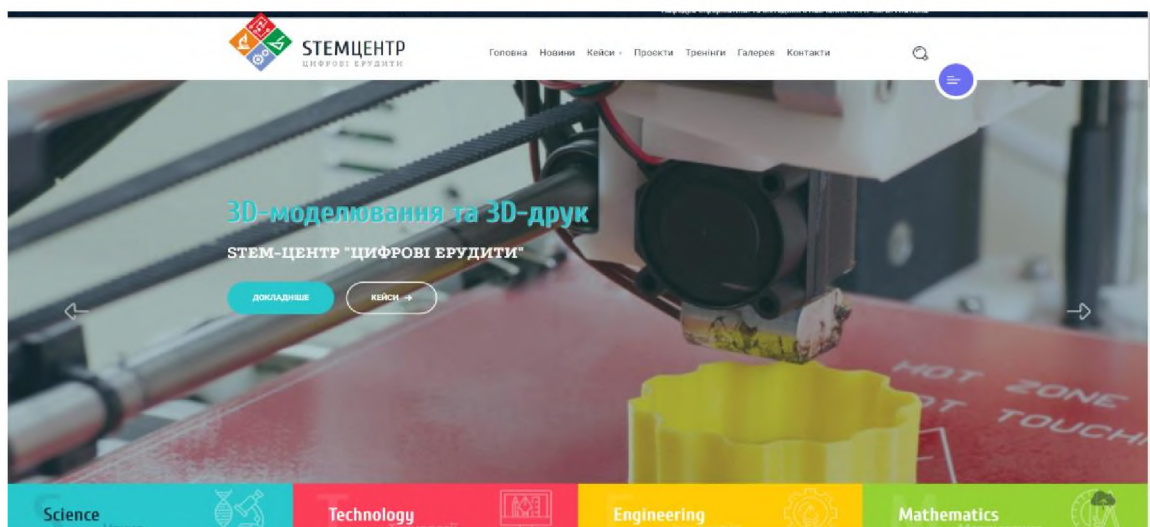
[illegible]

STEMЦЕНТР
ЦИФРОВІ ЕРУДИТИ

Головна Новини Кейси Проекти Тренінги Галерея Контакти

3D-моделювання та 3D-друк

STEM-ЦЕНТР "ЦИФРОВІ ЕРУДИТИ"

ДОКЛАДНІШЕ

КЕЙСИ →

HOT ZONE
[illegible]T TOUCH

Science

Technology

Engineering

Mathematics